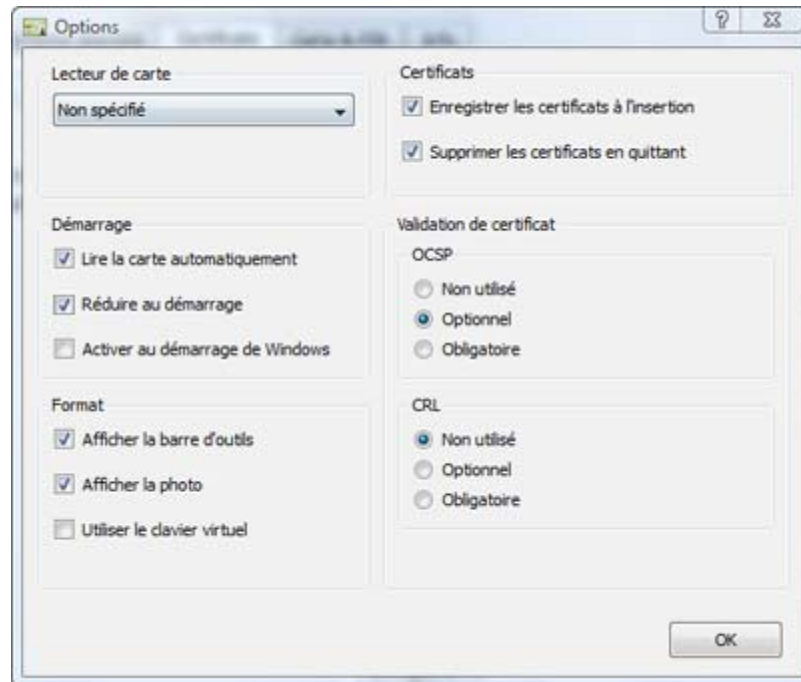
Options

?

Lecteur de carte

Non spécifié

Certificats

Enregistrer les certificats à l'insertion

Supprimer les certificats en quittant

Démarrage

Lire la carte automatiquement

Réduire au démarrage

Activer au démarrage de Windows

Validation de certificat

OCSP

Non utilisé

Optionnel

Obligatoire

Format

Afficher la barre d'outils

Afficher la photo

Utiliser le clavier virtuel

CRL

Non utilisé

Optionnel

Obligatoire

OK